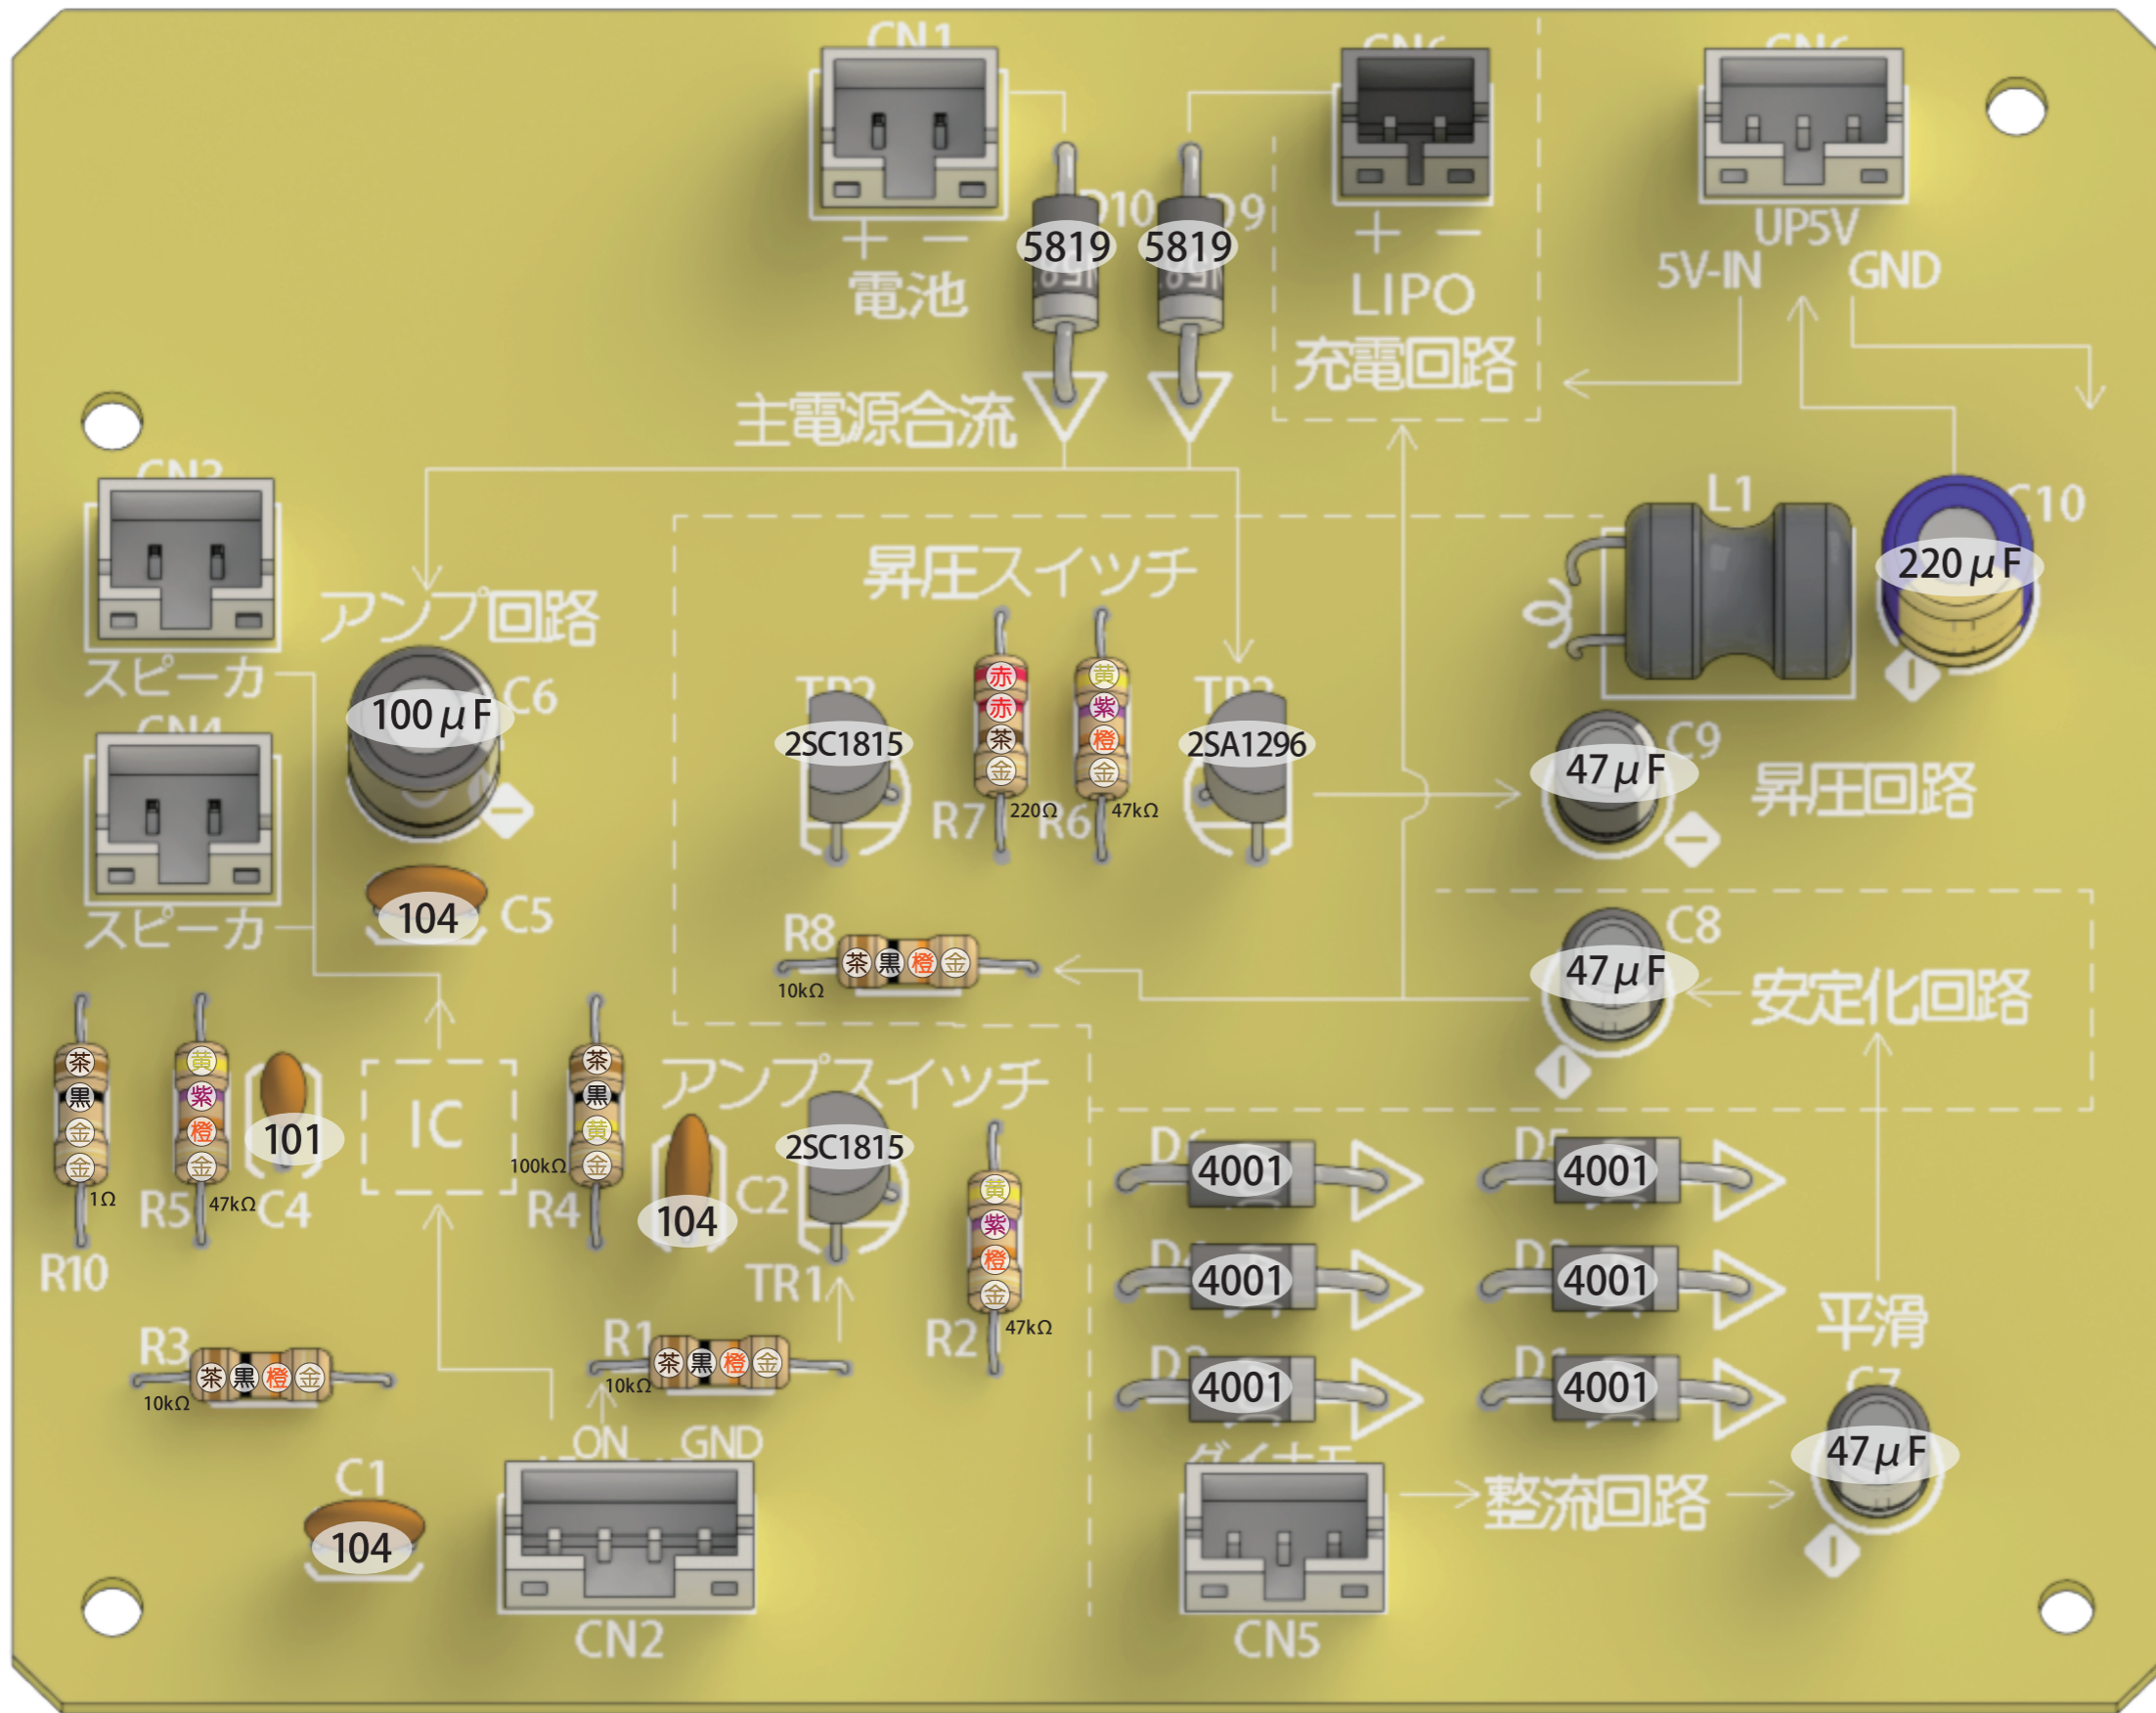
CN1
+ −
電池
D10 D9
5819 5819
主電源合流
CN6
+ −
LIPO
充電回路
CN6
UP5V
5V-IN GND
CN3
スピーカ
アンプ回路
100$\mu$F C6
CN4
スピーカ
104 C5
昇圧スイッチ
TR2
2SC1815
赤 赤 茶 金
R7 220Ω
黄 紫 橙 金
R6 47kΩ
TR3
2SA1296
L1
C10
220$\mu$F
47$\mu$F C9
昇圧回路
R8
茶 黒 橙 金
10kΩ
C8
47$\mu$F
安定化回路
茶 黒 金 金
1Ω
R10
黄 紫 橙 金
R5 47kΩ
101
C4
IC
茶 黒 黄 金
100kΩ
R4
アンプスイッチ
104
C2
2SC1815
TR1
黄 紫 橙 金
R2 47kΩ
R3
茶 黒 橙 金
10kΩ
R1
茶 黒 橙 金
10kΩ
ON GND
C1
104
CN2
D6 4001
D5 4001
D4 4001
D3 4001
D2 4001
D1 4001
ダイオード
平滑
C7
47$\mu$F
CN5
整流回路